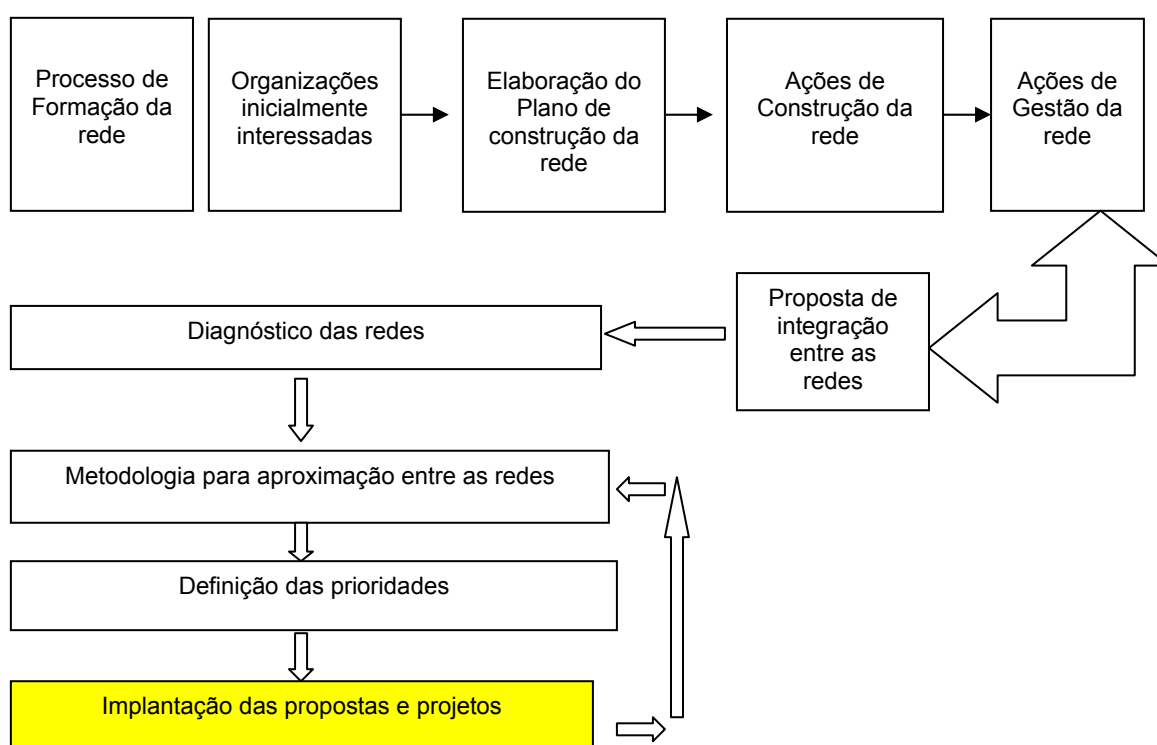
Processo de Formação da rede

Organizações inicialmente interessadas

Elaboração do Plano de construção da rede

Ações de Construção da rede

Ações de Gestão da rede

Proposta de integração entre as redes

Diagnóstico das redes

Metodologia para aproximação entre as redes

Definição das prioridades

Implantação das propostas e projetos